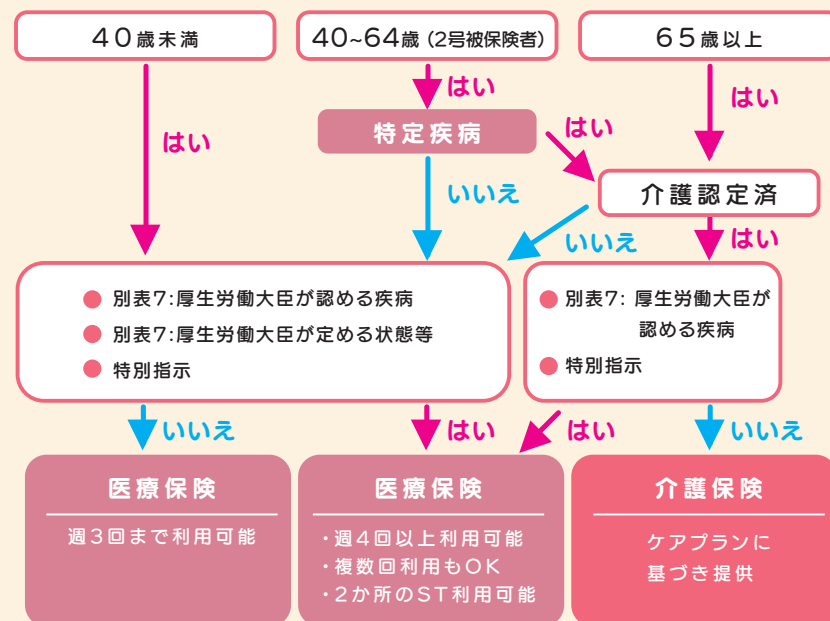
40歳未満

40~64歳 (2号被保険者)

65歳以上

はい

はい

特定疾病

はい

はい

いいえ

介護認定済

いいえ

はい

別表7:厚生労働大臣が認める疾病
別表7:厚生労働大臣が定める状態等
特別指示

別表7: 厚生労働大臣が認める疾病
特別指示

いいえ

はい

はい

いいえ

医療保険
週3回まで利用可能

医療保険
・週4回以上利用可能
・複数回利用もOK
・2か所のST利用可能

介護保険
ケアプランに基づき提供